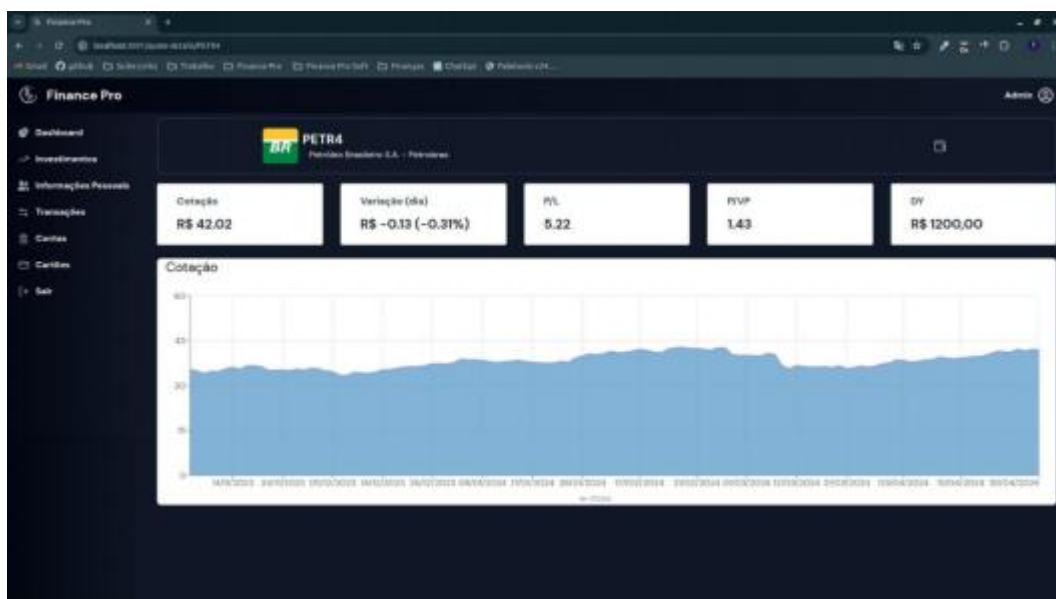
Finance Pro

Admin

Dashboard
Investimentos
Informações Pessoais
Transações
Contas
Cartões
Sair

BR PETR4
Petróleo Brasileiro S.A. - Petrobras

Cotação
R$ 42.02

Variação (dia)
R$ -0.13 (-0.31%)

P/L
5.22

P/VP
1.43

DY
R$ 1200,00

Cotação

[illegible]